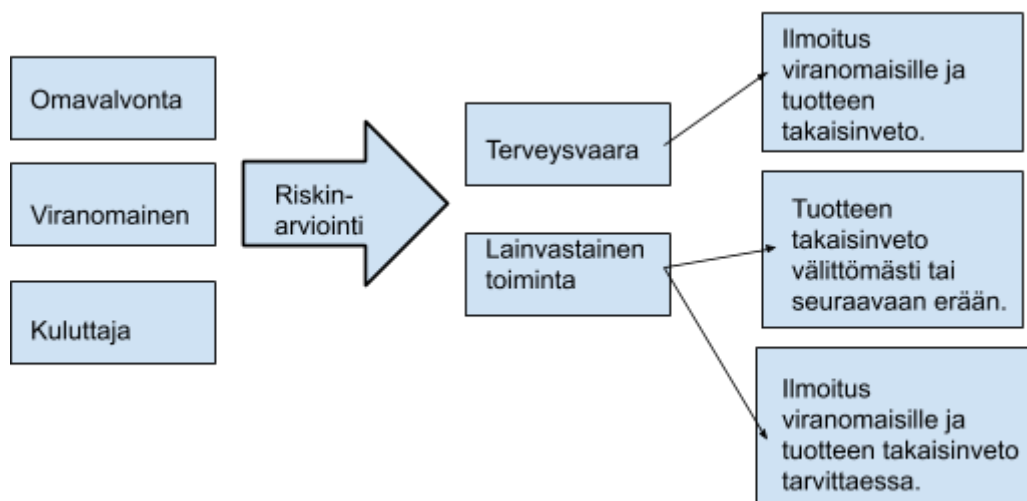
Omavalvonta

Viranomainen

Kuluttaja

Riskin-arviointi

Terveysvaara

Lainvastainen toiminta

Ilmoitus viranomaisille ja tuotteen takaisinveto.

Tuotteen takaisinveto välittömästi tai seuraavaan erään.

Ilmoitus viranomaisille ja tuotteen takaisinveto tarvittaessa.